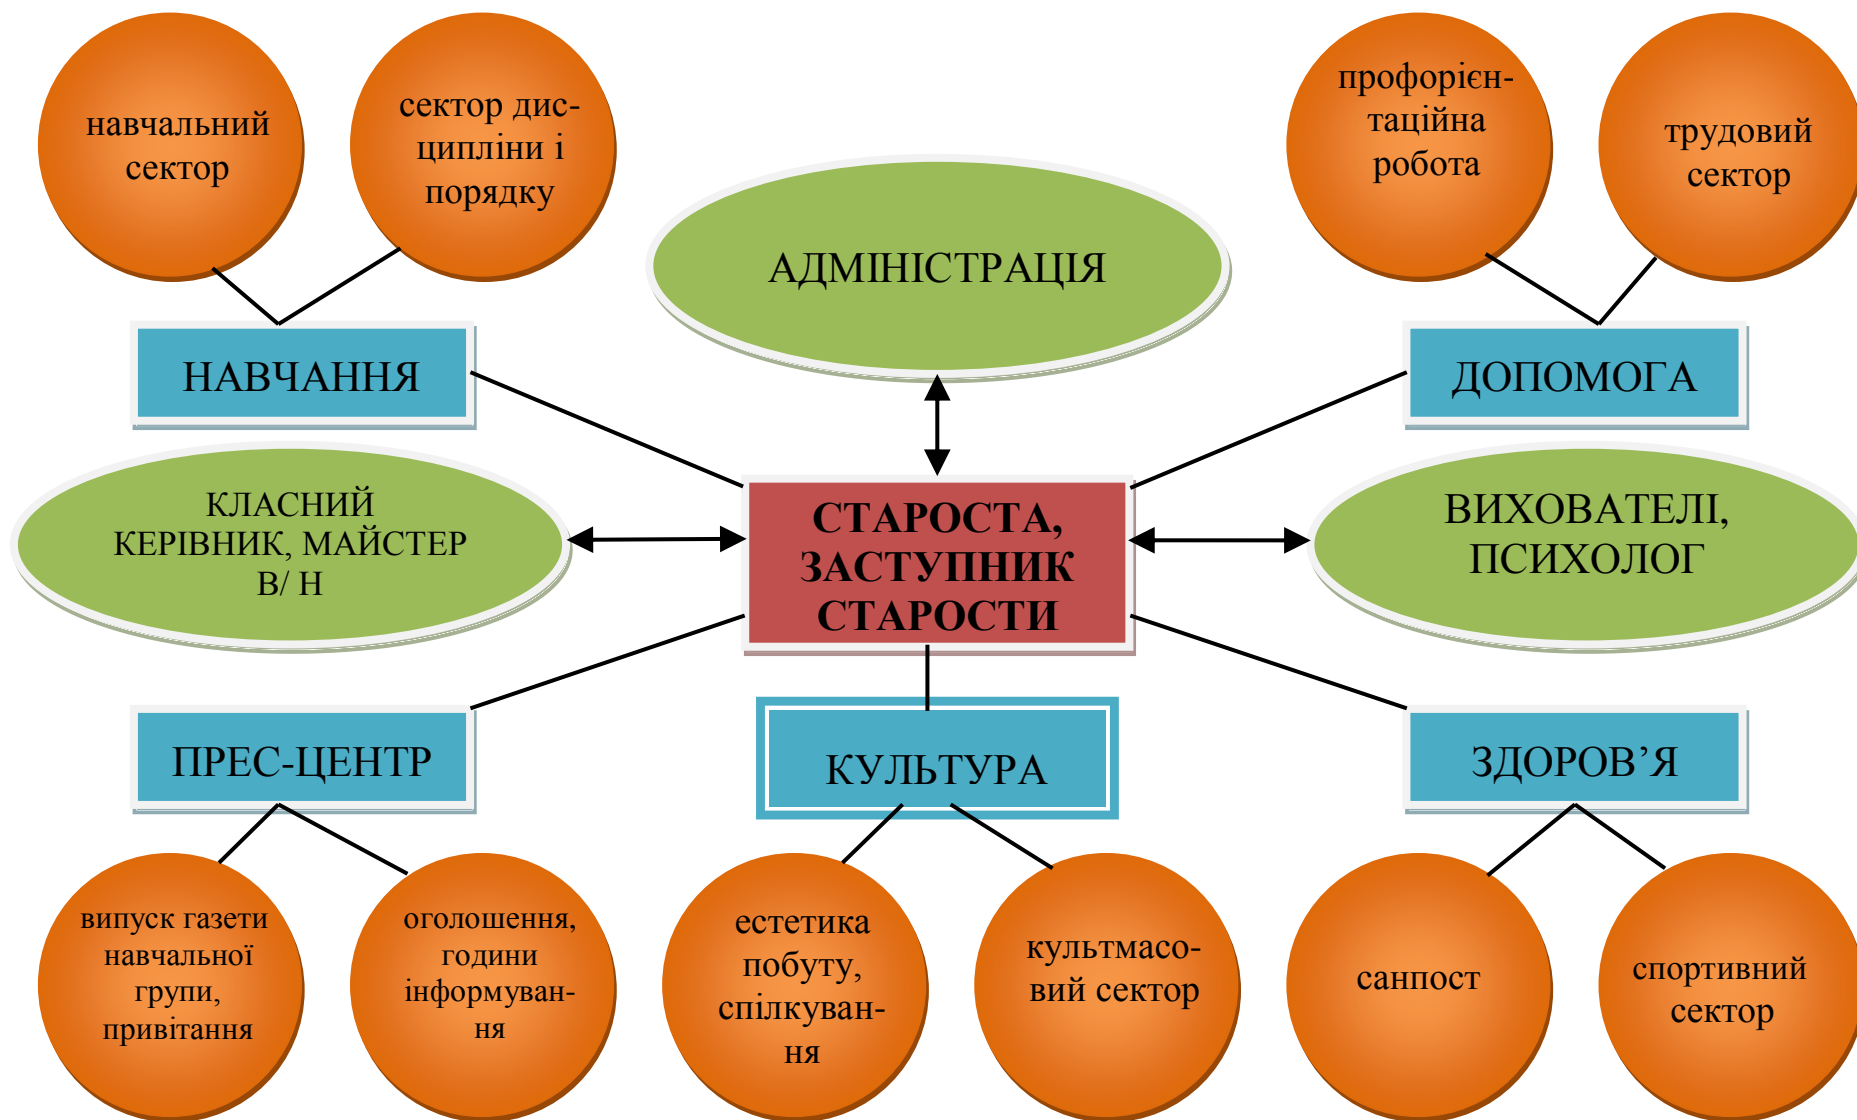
навчальний сектор

сектор дисципліни і порядку

профорієнтаційна робота

трудовий сектор

АДМІНІСТРАЦІЯ

НАВЧАННЯ

ДОПОМОГА

КЛАСНИЙ КЕРІВНИК, МАЙСТЕР В/ Н

СТАРОСТА, ЗАСТУПНИК СТАРОСТИ

ВИХОВАТЕЛІ, ПСИХОЛОГ

ПРЕС-ЦЕНТР

КУЛЬТУРА

ЗДОРОВ’Я

випуск газети навчальної групи, привітання

оголошення, години інформування

естетика побуту, спілкування

культмасовий сектор

санпост

спортивний сектор